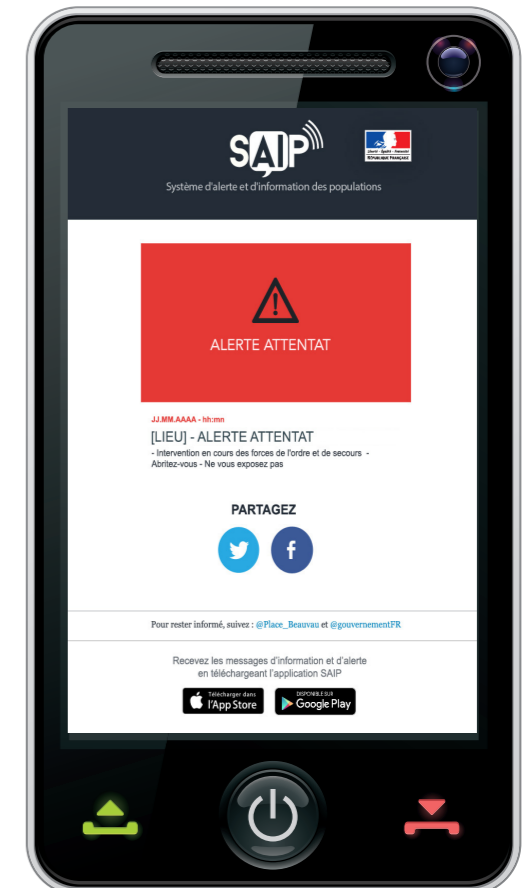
SAIP
Système d'alerte et d'information des populations

Liberté • Égalité • Fraternité
RÉPUBLIQUE FRANÇAISE

ALERTE ATTENTAT

JJ.MM.AAAA - hh:mn
[LIEU] - ALERTE ATTENTAT
- Intervention en cours des forces de l'ordre et de secours - Abritez-vous - Ne vous exposez pas

PARTAGEZ

f

Pour rester informé, suivez : @Place_Beauvau et @gouvernementFR

Recevez les messages d'information et d'alerte en téléchargeant l'application SAIP

Télécharger dans l'App Store

DISPONIBLE SUR Google Play